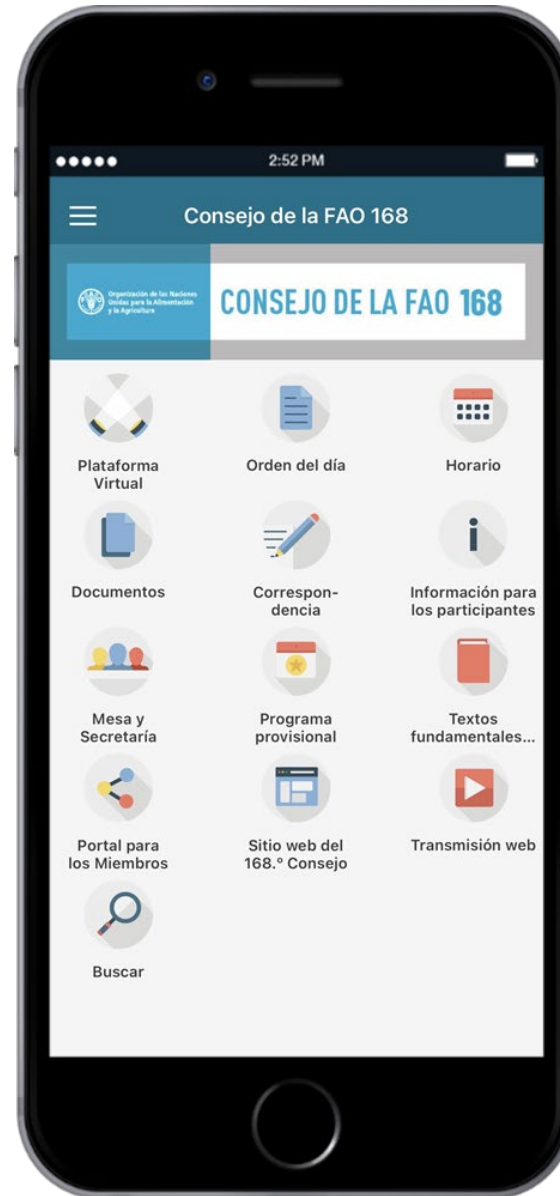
●●●●● 2:52 PM

Consejo de la FAO 168

Organización de las Naciones Unidas para la Alimentación y la Agricultura

CONSEJO DE LA FAO 168

Plataforma Virtual

Orden del día

Horario

Documentos

Correspondencia

Información para los participantes

Mesa y Secretaría

Programa provisional

Textos fundamentales...

Portal para los Miembros

Sitio web del 168.º Consejo

Transmisión web

Buscar